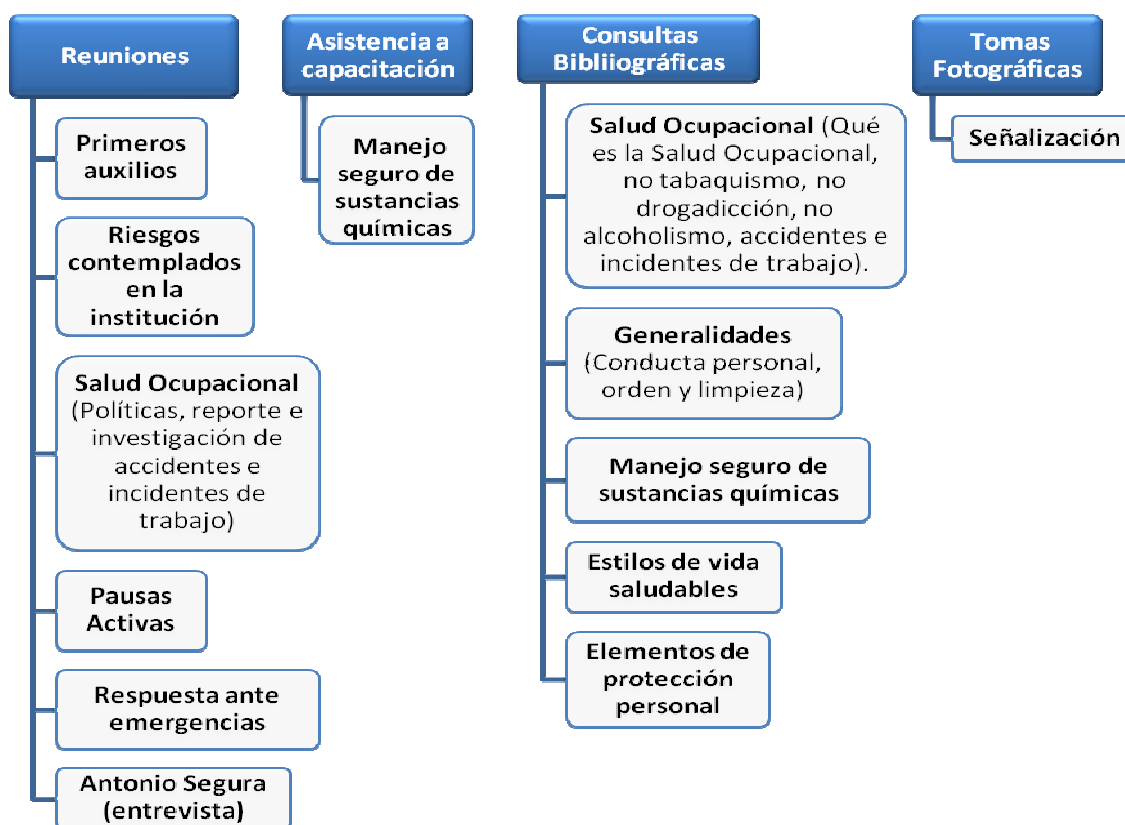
Reuniones

Primeros auxilios

Riesgos contemplados en la institución

Salud Ocupacional (Políticas, reporte e investigación de accidentes e incidentes de trabajo)

Pausas Activas

Respuesta ante emergencias

Antonio Segura (entrevista)

Asistencia a capacitación

Manejo seguro de sustancias químicas

Consultas Bibliiográficas

Salud Ocupacional (Qué es la Salud Ocupacional, no tabaquismo, no drogadicción, no alcoholismo, accidentes e incidentes de trabajo).

Generalidades (Conducta personal, orden y limpieza)

Manejo seguro de sustancias químicas

Estilos de vida saludables

Elementos de protección personal

Tomas Fotográficas

Señalización